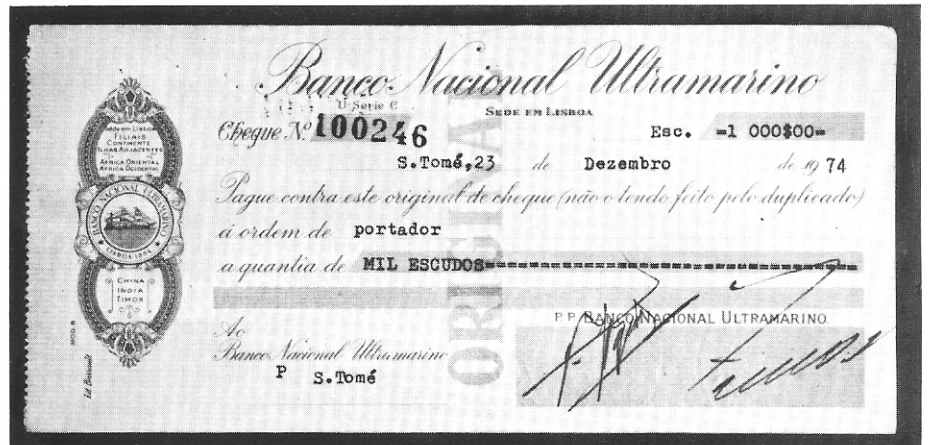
Banco Nacional Ultramarino

U-Serie C

SEDE EM LISBOA

Cheque Nº 100246

Esc. =1 000$00=

S.Tomé,23 de Dezembro de 1974

Paque contra este original de cheque (não o tendo feito pelo duplicado)

á ordem de portador

a quantia de MIL ESCUDOS=================================

ORIGINAL

P.P. BANCO NACIONAL ULTRAMARINO

Ao
Banco Nacional Ultramarino
P S.Tomé

Sede em Lisboa
FILIAIS
CONTINENTE
ILHAS ADJACENTES
AFRICA ORIENTAL
AFRICA OCIDENTAL

BANCO NACIONAL ULTRAMARINO

LISBOA 1864

CHINA
INDIA
TIMOR

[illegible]

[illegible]